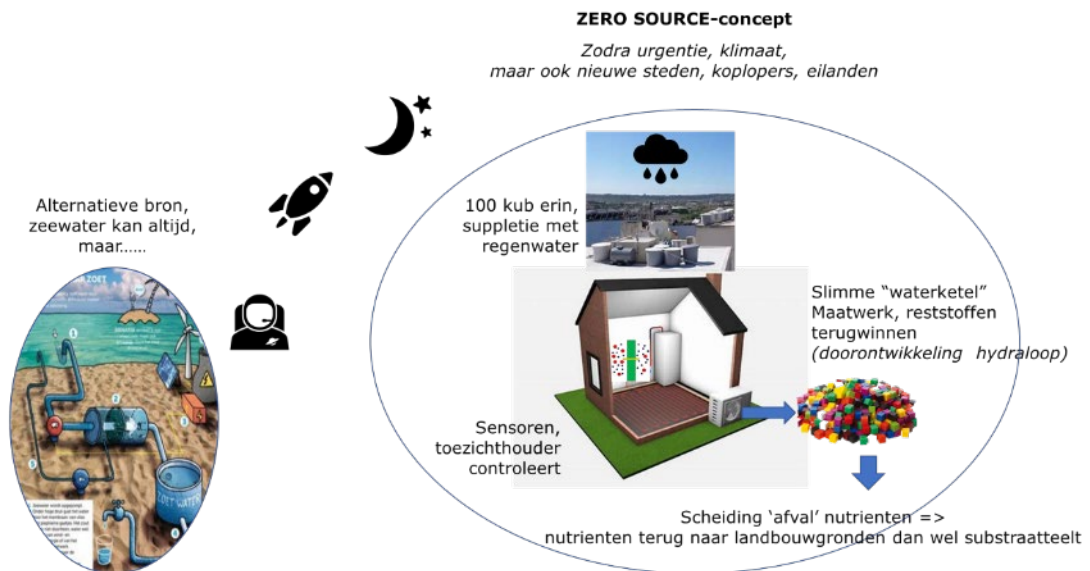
ZERO SOURCE-concept

*Zodra urgentie, klimaat, maar ook nieuwe steden, koplopers, eilanden*

Alternatieve bron, zeewater kan altijd, maar……

ZOET

ZOET WATER

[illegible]

100 kub erin, suppletie met regenwater

Slimme "waterketel" Maatwerk, reststoffen terugwinnen *(doorontwikkeling hydraloop)*

Sensoren, toezichthouder controleert

Scheiding 'afval' nutrienten => nutrienten terug naar landbouwgronden dan wel substraatteelt